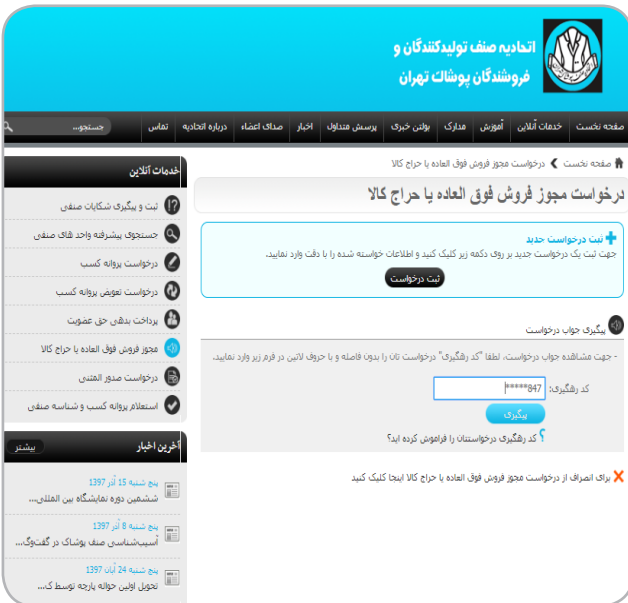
اتحادیه صنف تولیدکنندگان و فروشندگان پوشاک تهران

صفحه نخست | خدمات آنلاین | آموزش | مدارک | بولتن خبری | پرسش متداول | اخبار | صدای اعضاء | درباره اتحادیه | تماس

جستجو...

صفحه نخست > درخواست مجوز فروش فوق العاده یا حراج کالا

درخواست مجوز فروش فوق العاده یا حراج کالا

ثبت درخواست جدید
جهت ثبت یک درخواست جدید بر روی دکمه زیر کلیک کنید و اطلاعات خواسته شده را با دقت وارد نمایید.

ثبت درخواست

پیگیری جواب درخواست

- جهت مشاهده جواب درخواست، لطفا "کد رهگیری" درخواست تان را بدون فاصله و با حروف لاتین در فرم زیر وارد نمایید.

کد رهگیری: *****847

پیگیری

کد رهگیری درخواستتان را فراموش کرده اید؟

برای انصراف از درخواست مجوز فروش فوق العاده یا حراج کالا اینجا کلیک کنید

خدمات آنلاین

ثبت و پیگیری شکایات صنفی

جستجوی پیشرفته واحد های صنفی

درخواست پروانه کسب

درخواست تعویض پروانه کسب

پرداخت بدهی حق عضویت

مجوز فروش فوق العاده یا حراج کالا

درخواست صدور المثنی

استعلام پروانه کسب و شناسه صنفی

آخرین اخبار

بیشتر

پنج شنبه 15 آذر 1397
ششمین دوره نمایشگاه بین المللی...

پنج شنبه 8 آذر 1397
آسیب‌شناسی صنف پوشاک در گفت‌وگ...

پنج شنبه 24 آبان 1397
تحویل اولین حواله پارچه توسط ک...